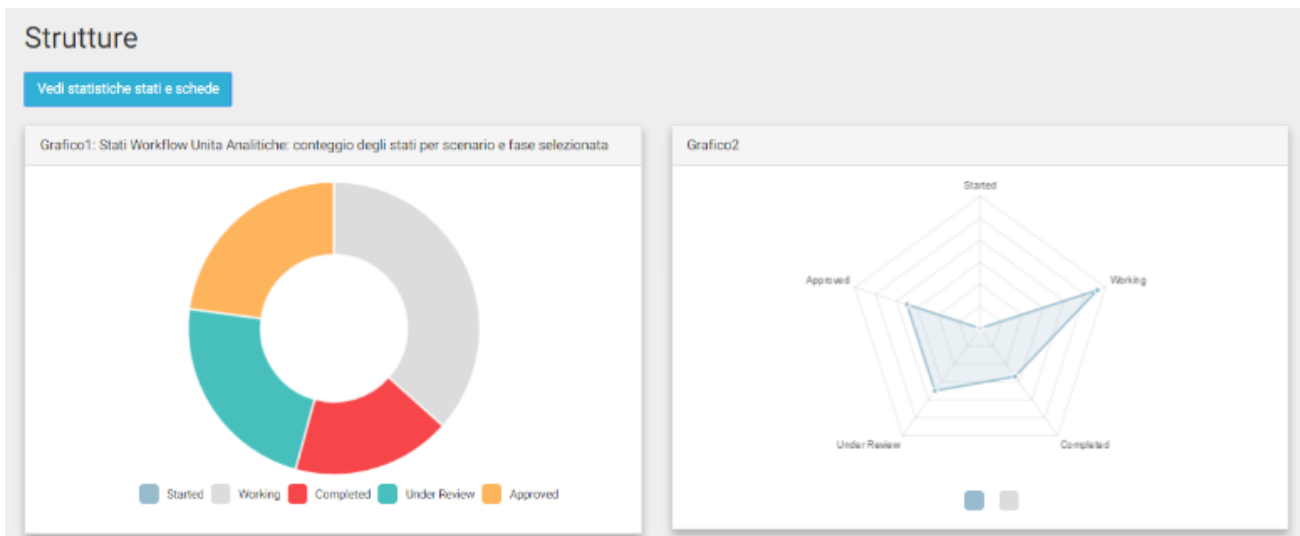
Strutture

Vedi statistiche stati e schede

Grafico1: Stati Workflow Unita Analitiche: conteggio degli stati per scenario e fase selezionata

Started Working Completed Under Review Approved

Grafico2

Started

Working

Completed

Under Review

Approved